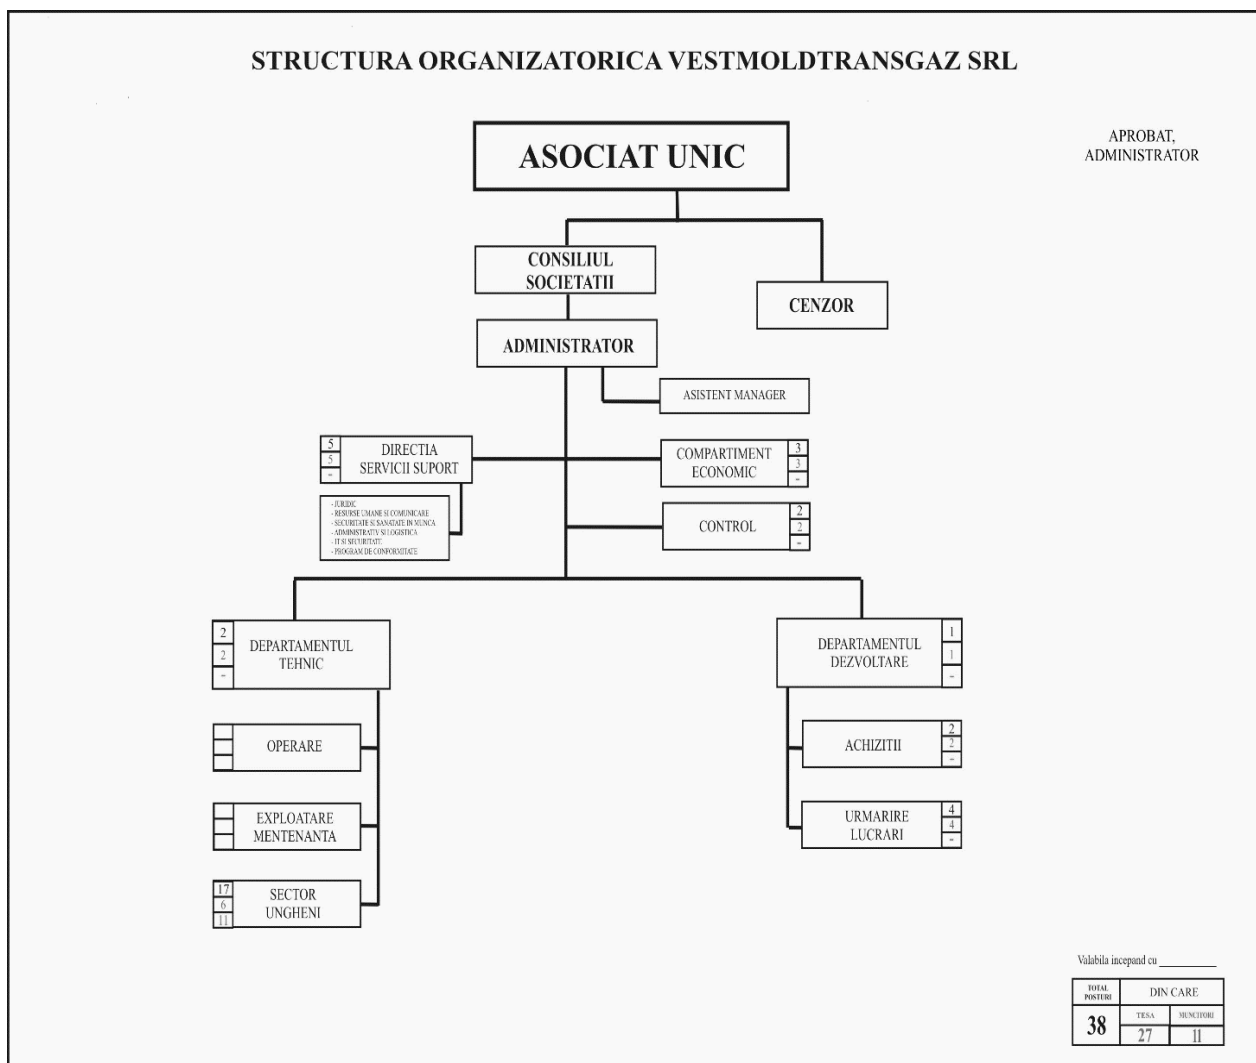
STRUCTURA ORGANIZATORICA VESTMOLDTRANSGAZ SRL

APROBAT,
ADMINISTRATOR

ASOCIAT UNIC

CONSILIUL SOCIETATII

CENZOR

ADMINISTRATOR

ASISTENT MANAGER

5
5
-
DIRECTIA SERVICII SUPORT

- JURIDIC
- RESURSE UMANE SI COMUNICARE
- SECURITATE SI SANATATE IN MUNCA
- ADMINISTRATIV SI LOGISTICA
- IT SI SECURITATE
- PROGRAM DE CONFORMITATE

COMPARTIMENT ECONOMIC
3
3
-

CONTROL
2
2
-

2
2
-
DEPARTAMENTUL TEHNIC

OPERARE

EXPLOATARE MENTENANTA

17
6
11
SECTOR UNGHENI

DEPARTAMENTUL DEZVOLTARE
1
1
-

ACHIZITII
2
2
-

URMARIRE LUCRARI
4
4
-

Valabila incepand cu __________

| TOTAL POSTURI | DIN CARE | |
|---|---|---|
| | TESA | MUNCITORI |
| 38 | 27 | 11 |